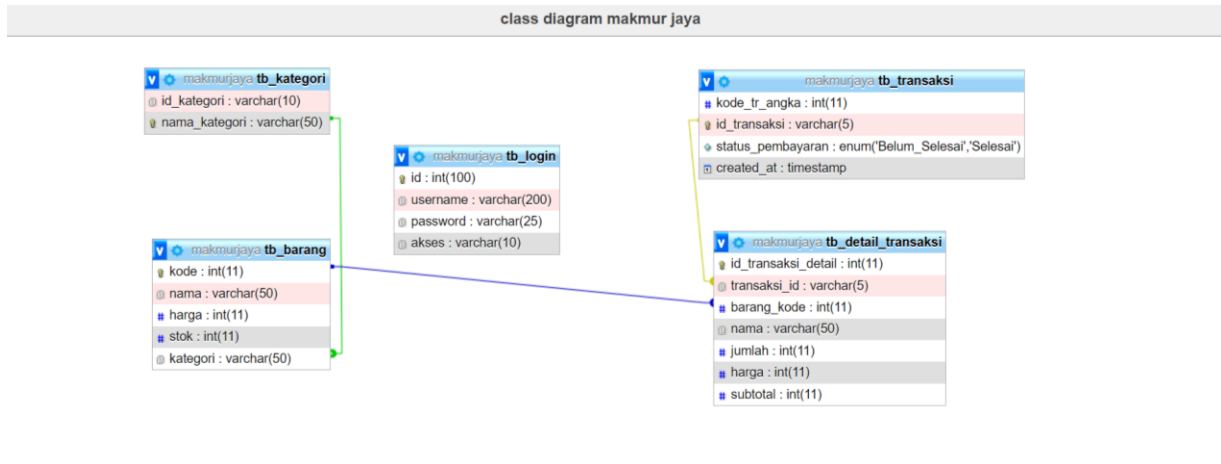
class diagram makmur jaya

makmurjaya tb_kategori
id_kategori : varchar(10)
nama_kategori : varchar(50)

makmurjaya tb_login
id : int(100)
username : varchar(200)
password : varchar(25)
akses : varchar(10)

makmurjaya tb_transaksi
kode_tr_angka : int(11)
id_transaksi : varchar(5)
status_pembayaran : enum('Belum_Selesai','Selesai')
created_at : timestamp

makmurjaya tb_barang
kode : int(11)
nama : varchar(50)
harga : int(11)
stok : int(11)
kategori : varchar(50)

makmurjaya tb_detail_transaksi
id_transaksi_detail : int(11)
transaksi_id : varchar(5)
barang_kode : int(11)
nama : varchar(50)
jumlah : int(11)
harga : int(11)
subtotal : int(11)